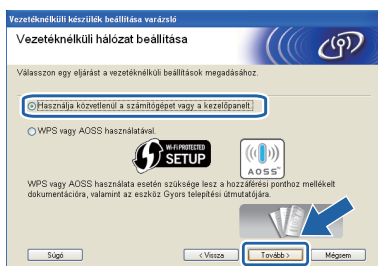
Vezetéknélküli készülék beállítása varázsló

Vezetéknélküli hálózat beállítása

Válasszon egy eljárást a vezetéknélküli beállítások megadásához.

Használja közvetlenül a számítógépet vagy a kezelőpanelt.

WPS vagy AOSS használatával.

Wi-Fi PROTECTED SETUP

AOSS

WPS vagy AOSS használata esetén szüksége lesz a hozzáférési ponthoz mellékelt dokumentációra, valamint az eszköz Gyors telepítési útmutatójára.

Súgó

< Vissza

Tovább >

Mégsem